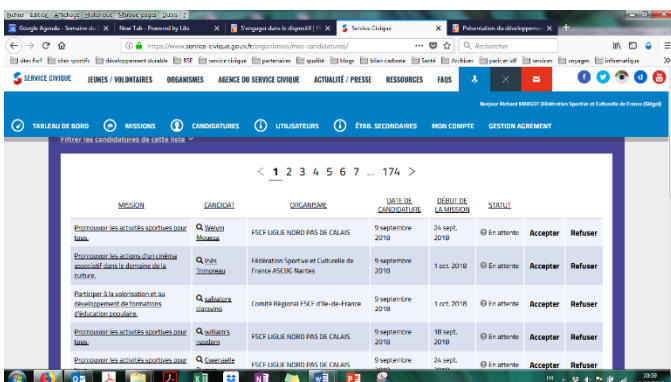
Fichier Édition Affichage Historique Marque-pages Outils ?

Google Agenda - Semaine du | New Tab - Powered by Lilo | S'engager dans le dispositif | Service Civique | Présentation du développement

https://www.service-civique.gouv.fr/organismes/mes-candidatures/

Rechercher

sites fscf | sites sportifs | développement durable | BSE | service civique | partenaires | qualité | blogs | bilan carbone | Santé | Archives | paris et idf | services | voyages | informatique

SERVICE CIVIQUE | JEUNES / VOLONTAIRES | ORGANISMES | AGENCE DU SERVICE CIVIQUE | ACTUALITÉ / PRESSE | RESSOURCES | FAQS

Bonjour Richard IMBAULT (Fédération Sportive et Culturelle de France (Siège))

TABLEAU DE BORD | MISSIONS | CANDIDATURES | UTILISATEURS | ÉTAB. SECONDAIRES | MON COMPTE | GESTION AGREMENT

Filtrer les candidatures de cette liste

< 1 2 3 4 5 6 7 ... 174 >

| MISSION | CANDIDAT | ORGANISME | DATE DE CANDIDATURE | DÉBUT DE LA MISSION | STATUT | | |
|---|---|---|---|---|---|---|---|
| Promouvoir les activités sportives pour tous. | Melvin Moueza | FSCF LIGUE NORD PAS DE CALAIS | 9 septembre 2018 | 24 sept. 2018 | En attente | Accepter | Refuser |
| Promouvoir les actions d'un cinéma associatif dans le domaine de la culture. | Inès Trimoreau | Fédération Sportive et Culturelle de France ASCBG Nantes | 9 septembre 2018 | 1 oct. 2018 | En attente | Accepter | Refuser |
| Participer à la valorisation et au développement de formations d'éducation populaire. | salvatore ciaravino | Comité Régional FSCF d'Ile-de-France | 9 septembre 2018 | 1 oct. 2018 | En attente | Accepter | Refuser |
| Promouvoir les activités sportives pour tous. | william's npodom | FSCF LIGUE NORD PAS DE CALAIS | 9 septembre 2018 | 18 sept. 2018 | En attente | Accepter | Refuser |
| Promouvoir les activités sportives pour | Gwenaelle | FSCF LIGUE NORD PAS DE CALAIS | 9 septembre | 24 sept. | | Accepter | Refuser |

10:59